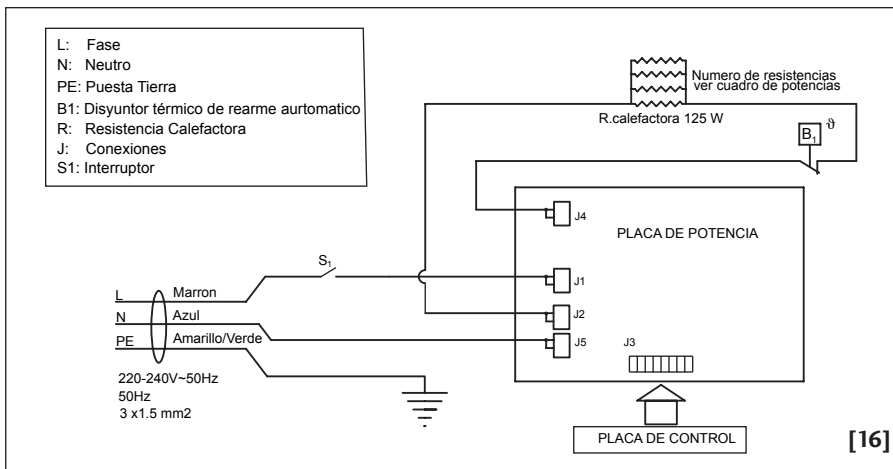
L: Fase
N: Neutro
PE: Puesta Tierra
B1: Disyuntor térmico de rearme aurtomatico
R: Resistencia Calefactora
J: Conexiones
S1: Interruptor

Numero de resistencias ver cuadro de potencias

R.calefactora 125 W

$B_1$ $\vartheta$

J4

PLACA DE POTENCIA

$S_1$

L Marron
N Azul
PE Amarillo/Verde

J1
J2
J5
J3

220-240V~50Hz
50Hz
3 x1.5 mm2

PLACA DE CONTROL

[16]